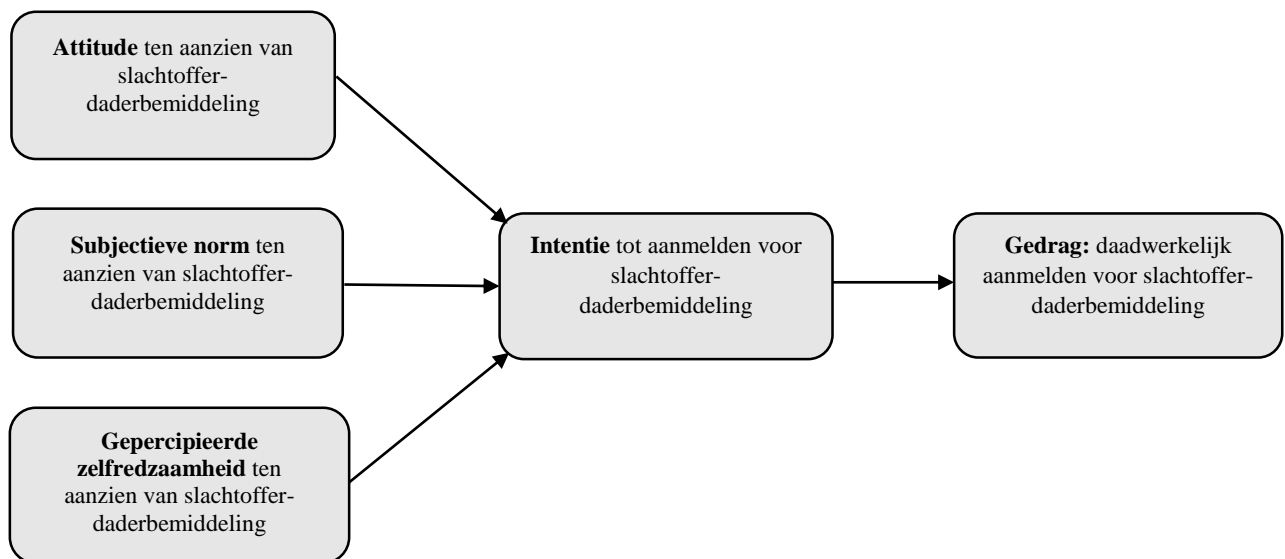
**Attitude** ten aanzien van slachtoffer-daderbemiddeling

**Subjectieve norm** ten aanzien van slachtoffer-daderbemiddeling

**Gepercipieerde zelfredzaamheid** ten aanzien van slachtoffer-daderbemiddeling

**Intentie** tot aanmelden voor slachtoffer-daderbemiddeling

**Gedrag:** daadwerkelijk aanmelden voor slachtoffer-daderbemiddeling